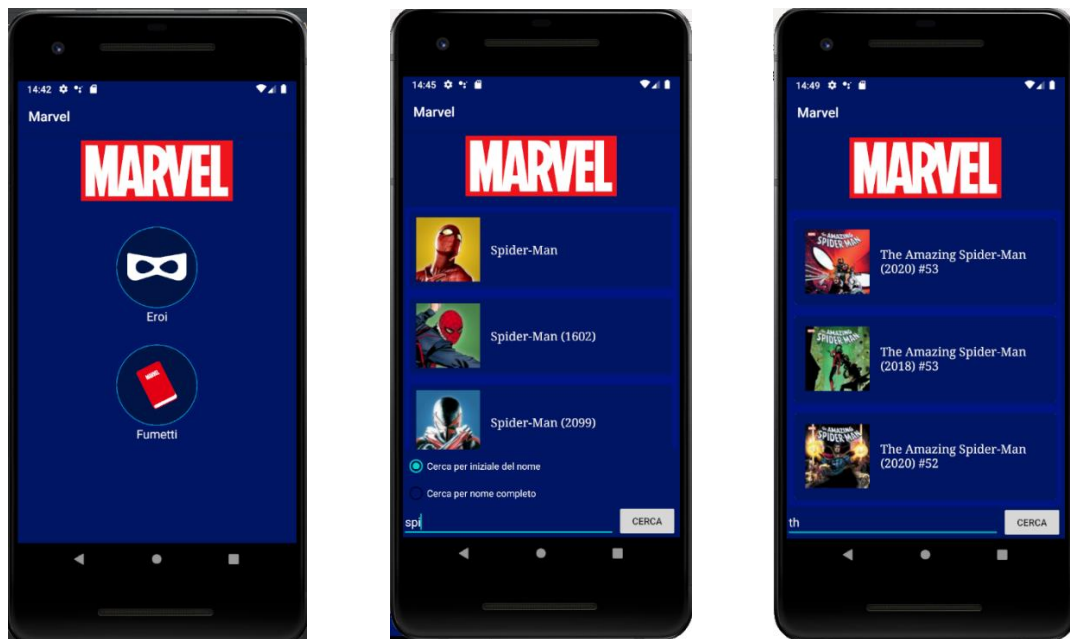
14:42

Marvel

MARVEL

Eroi

MARVEL

Fumetti

14:45

Marvel

MARVEL

Spider-Man

Spider-Man (1602)

Spider-Man (2099)

Cerca per iniziale del nome

Cerca per nome completo

spi

CERCA

14:49

Marvel

MARVEL

THE AMAZING SPIDER-MAN

The Amazing Spider-Man (2020) #53

THE AMAZING SPIDER-MAN

The Amazing Spider-Man (2018) #53

THE AMAZING SPIDER-MAN

The Amazing Spider-Man (2020) #52

th

CERCA